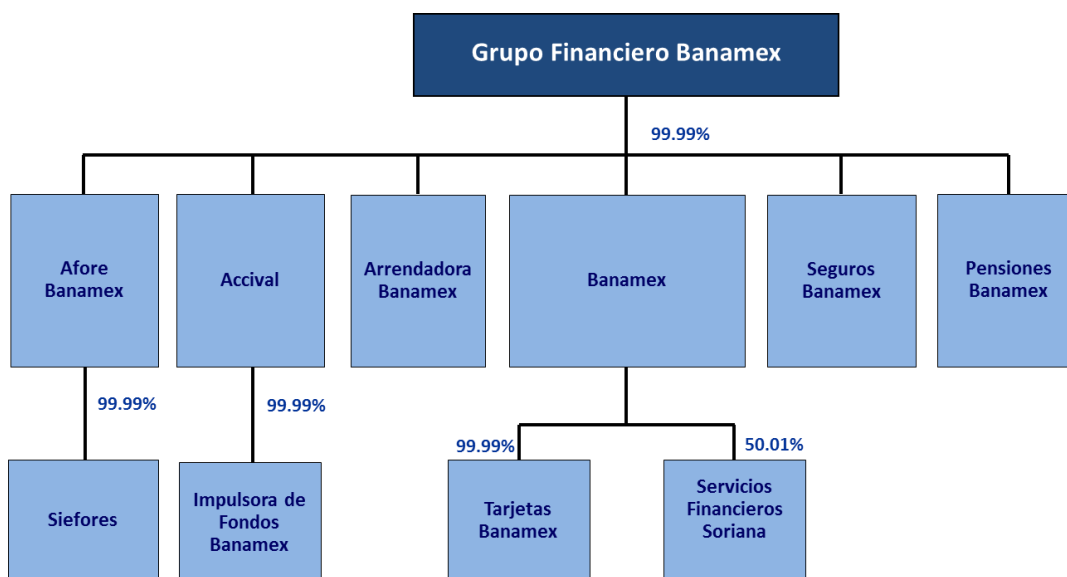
Grupo Financiero Banamex

99.99%

Afore Banamex

Accival

Arrendadora Banamex

Banamex

Seguros Banamex

Pensiones Banamex

99.99%

99.99%

99.99%

50.01%

Siefores

Impulsora de Fondos Banamex

Tarjetas Banamex

Servicios Financieros Soriana